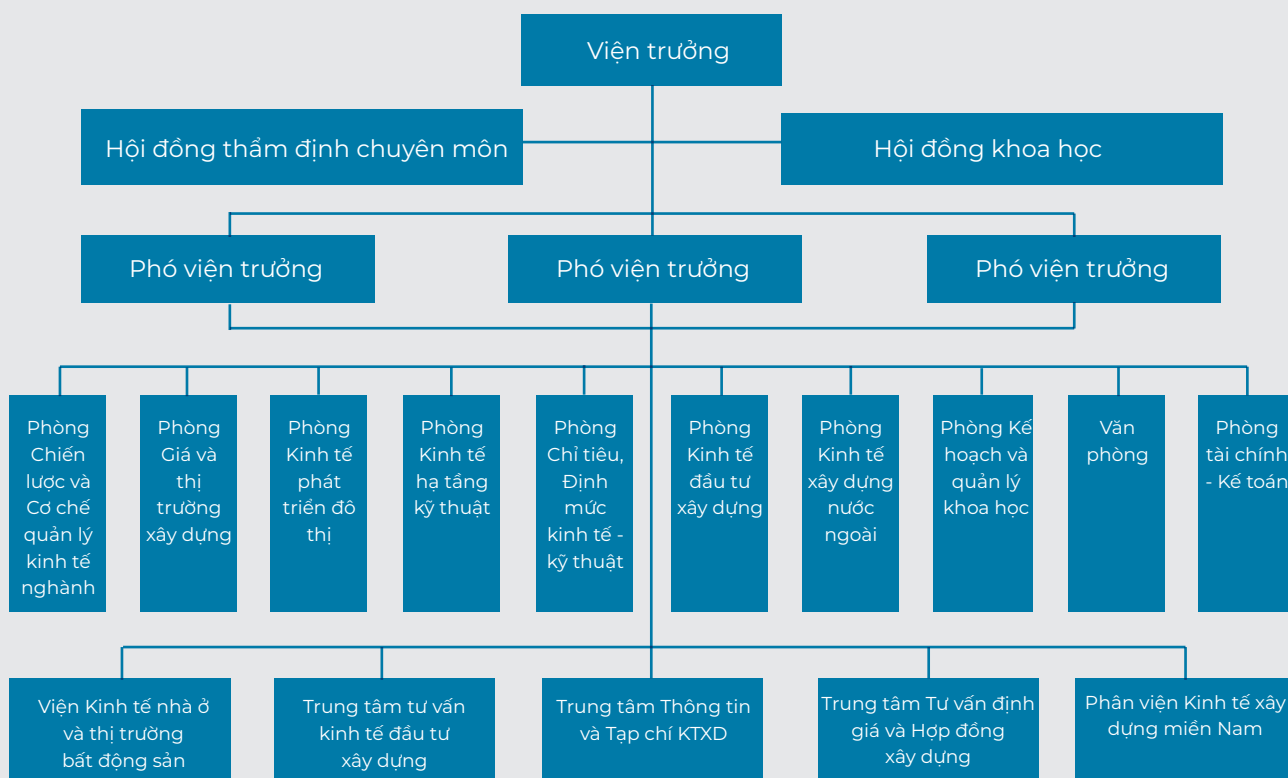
Viện trưởng

Hội đồng thẩm định chuyên môn

Hội đồng khoa học

Phó viện trưởng

Phó viện trưởng

Phó viện trưởng

Phòng Chiến lược và Cơ chế quản lý kinh tế nghành

Phòng Giá và thị trường xây dựng

Phòng Kinh tế phát triển đô thị

Phòng Kinh tế hạ tầng kỹ thuật

Phòng Chỉ tiêu, Định mức kinh tế - kỹ thuật

Phòng Kinh tế đầu tư xây dựng

Phòng Kinh tế xây dựng nước ngoài

Phòng Kế hoạch và quản lý khoa học

Văn phòng

Phòng tài chính - Kế toán

Viện Kinh tế nhà ở và thị trường bất động sản

Trung tâm tư vấn kinh tế đầu tư xây dựng

Trung tâm Thông tin và Tạp chí KTXD

Trung tâm Tư vấn định giá và Hợp đồng xây dựng

Phân viện Kinh tế xây dựng miền Nam